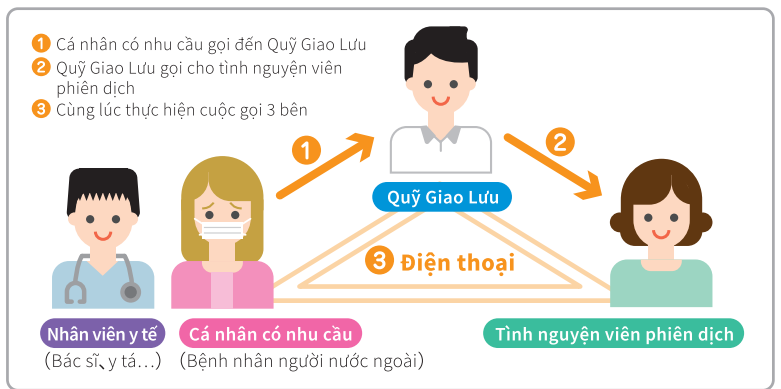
1 Cá nhân có nhu cầu gọi đến Quỹ Giao Lưu
2 Quỹ Giao Lưu gọi cho tình nguyện viên phiên dịch
3 Cùng lúc thực hiện cuộc gọi 3 bên

1

2

Quỹ Giao Lưu

3 Điện thoại

Nhân viên y tế
(Bác sĩ、y tá…)

Cá nhân có nhu cầu
(Bệnh nhân người nước ngoài)

Tình nguyện viên phiên dịch